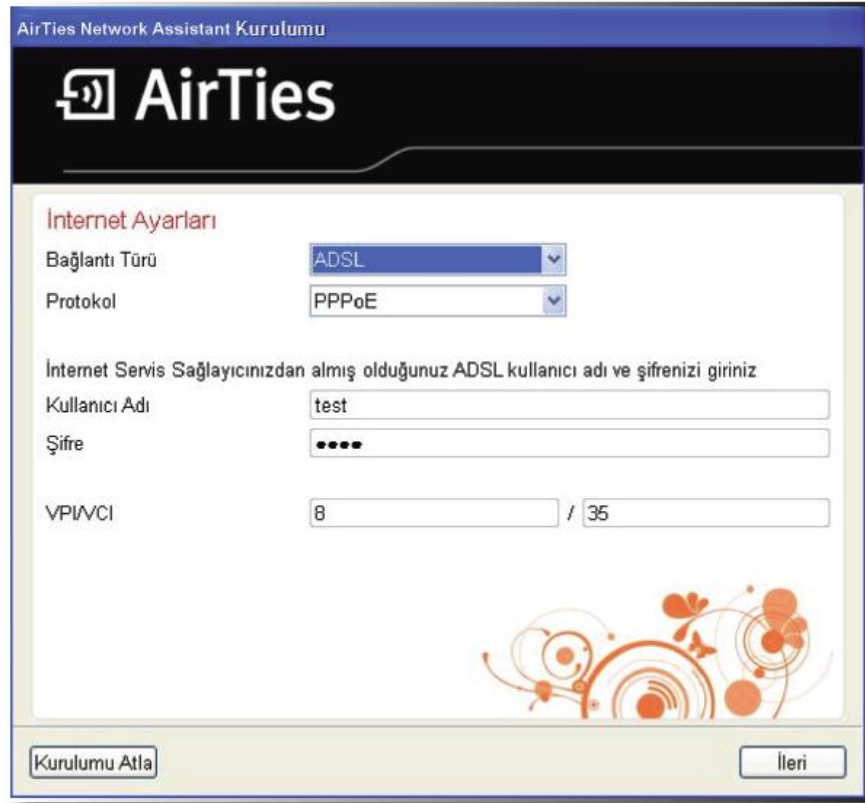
AirTies Network Assistant Kurulumu

AirTies

İnternet Ayarları

Bağlantı Türü ADSL

Protokol PPPoE

İnternet Servis Sağlayıcınızdan almış olduğunuz ADSL kullanıcı adı ve şifrenizi giriniz

Kullanıcı Adı test

Şifre ••••

VPI/VCI 8 / 35

Kurulumu Atla

İleri